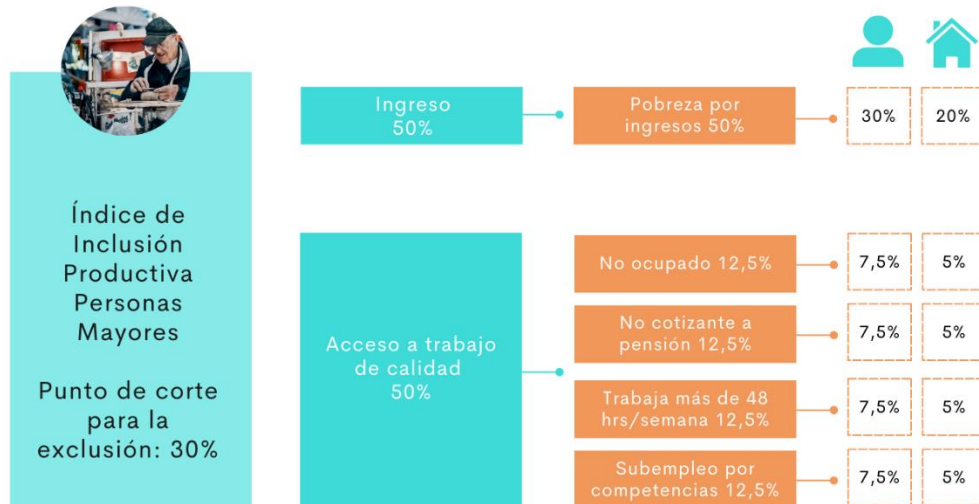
Índice de Inclusión Productiva Personas Mayores

Punto de corte para la exclusión: 30%

Ingreso 50%

Pobreza por ingresos 50%

30%

20%

Acceso a trabajo de calidad 50%

No ocupado 12,5%

7,5%

5%

No cotizante a pensión 12,5%

7,5%

5%

Trabaja más de 48 hrs/semana 12,5%

7,5%

5%

Subempleo por competencias 12,5%

7,5%

5%